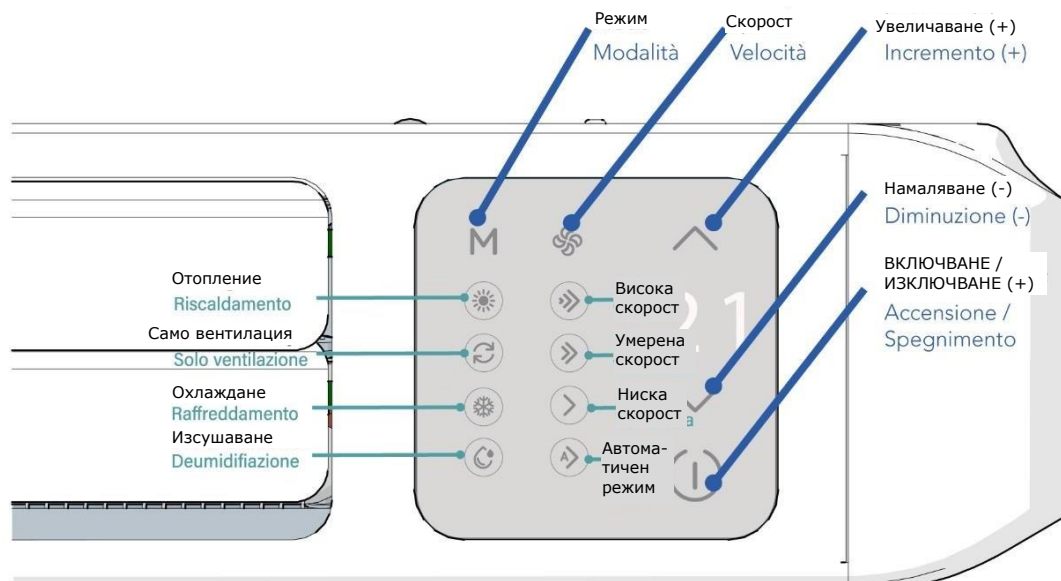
Режим
Modalità

Скорост
Velocità

Увеличаване (+)
Incremento (+)

M

Намаляване (-)
Diminuzione (-)

ВКЛЮЧВАНЕ / ИЗКЛЮЧВАНЕ (+)
Accensione / Spegnimento

Отопление
Riscaldamento

Само вентилация
Solo ventilazione

Охлаждане
Raffreddamento

Изсушаване
Deumidifiazione

Висока скорост

Умерена скорост

Ниска скорост

Автоматичен режим

21